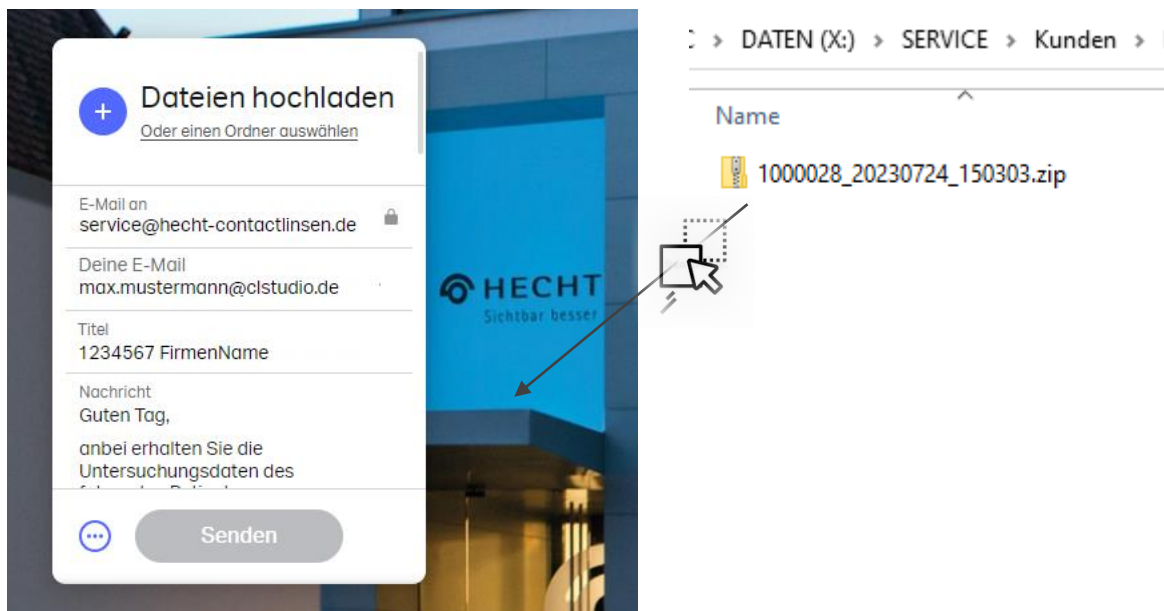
+ Dateien hochladen
Oder einen Ordner auswählen

E-Mail an
service@hecht-contactlinsen.de

Deine E-Mail
max.mustermann@clstudio.de

Titel
1234567 FirmenName

Nachricht
Guten Tag,

anbei erhalten Sie die Untersuchungsdaten des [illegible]

Senden

HECHT
Sichtbar besser

> DATEN (X:) > SERVICE > Kunden >

Name

1000028_20230724_150303.zip